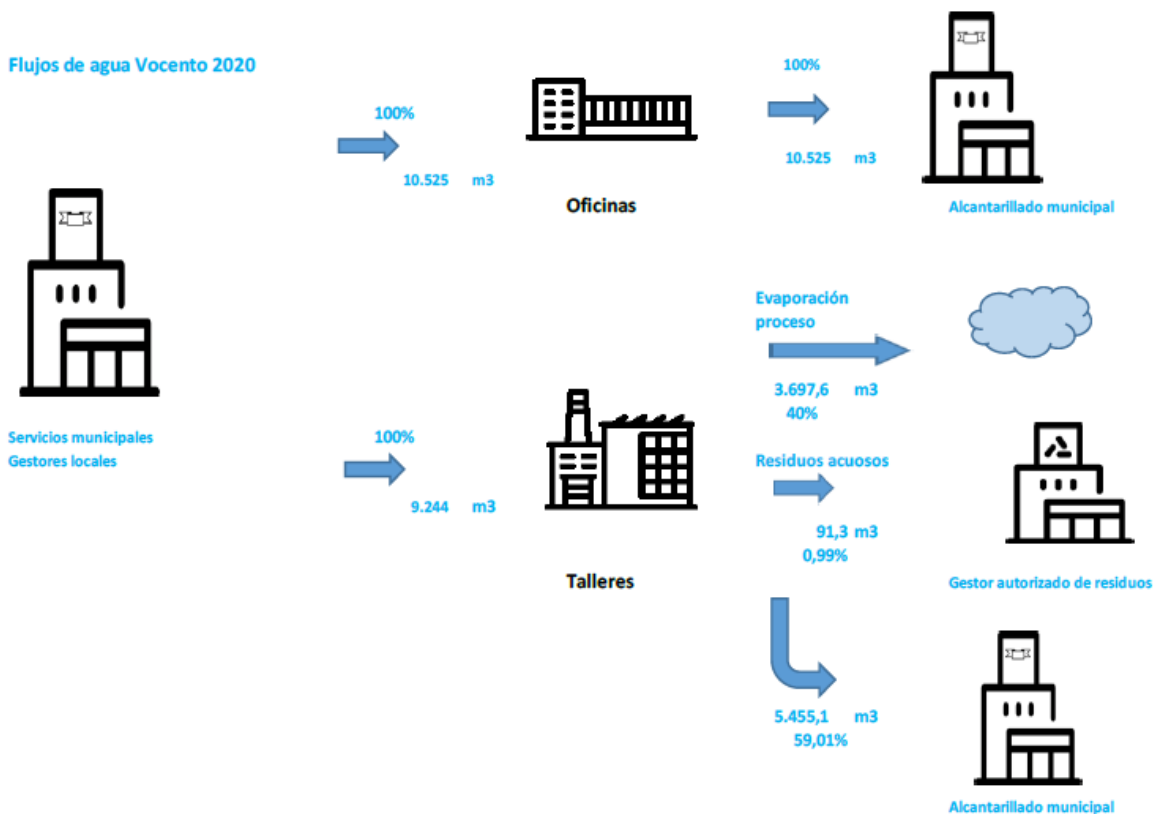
Flujos de agua Vocento 2020

100%

10.525 m3

Oficinas

100%

10.525 m3

Alcantarillado municipal

Servicios municipales
Gestores locales

100%

9.244 m3

Talleres

Evaporación proceso

3.697,6 m3
40%

Residuos acuosos

91,3 m3
0,99%

Gestor autorizado de residuos

5.455,1 m3
59,01%

Alcantarillado municipal